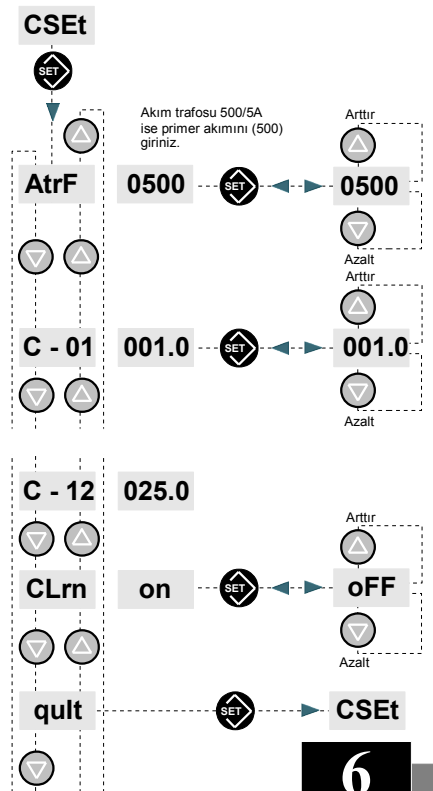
CSEt

SET

Akım trafosu 500/5A ise primer akımını (500) giriniz.

Arttır

AtrF

0500

SET

0500

Azalt

Arttır

C - 01

001.0

SET

001.0

Azalt

C - 12

025.0

Arttır

CLrn

on

SET

oFF

Azalt

qult

SET

CSEt

6